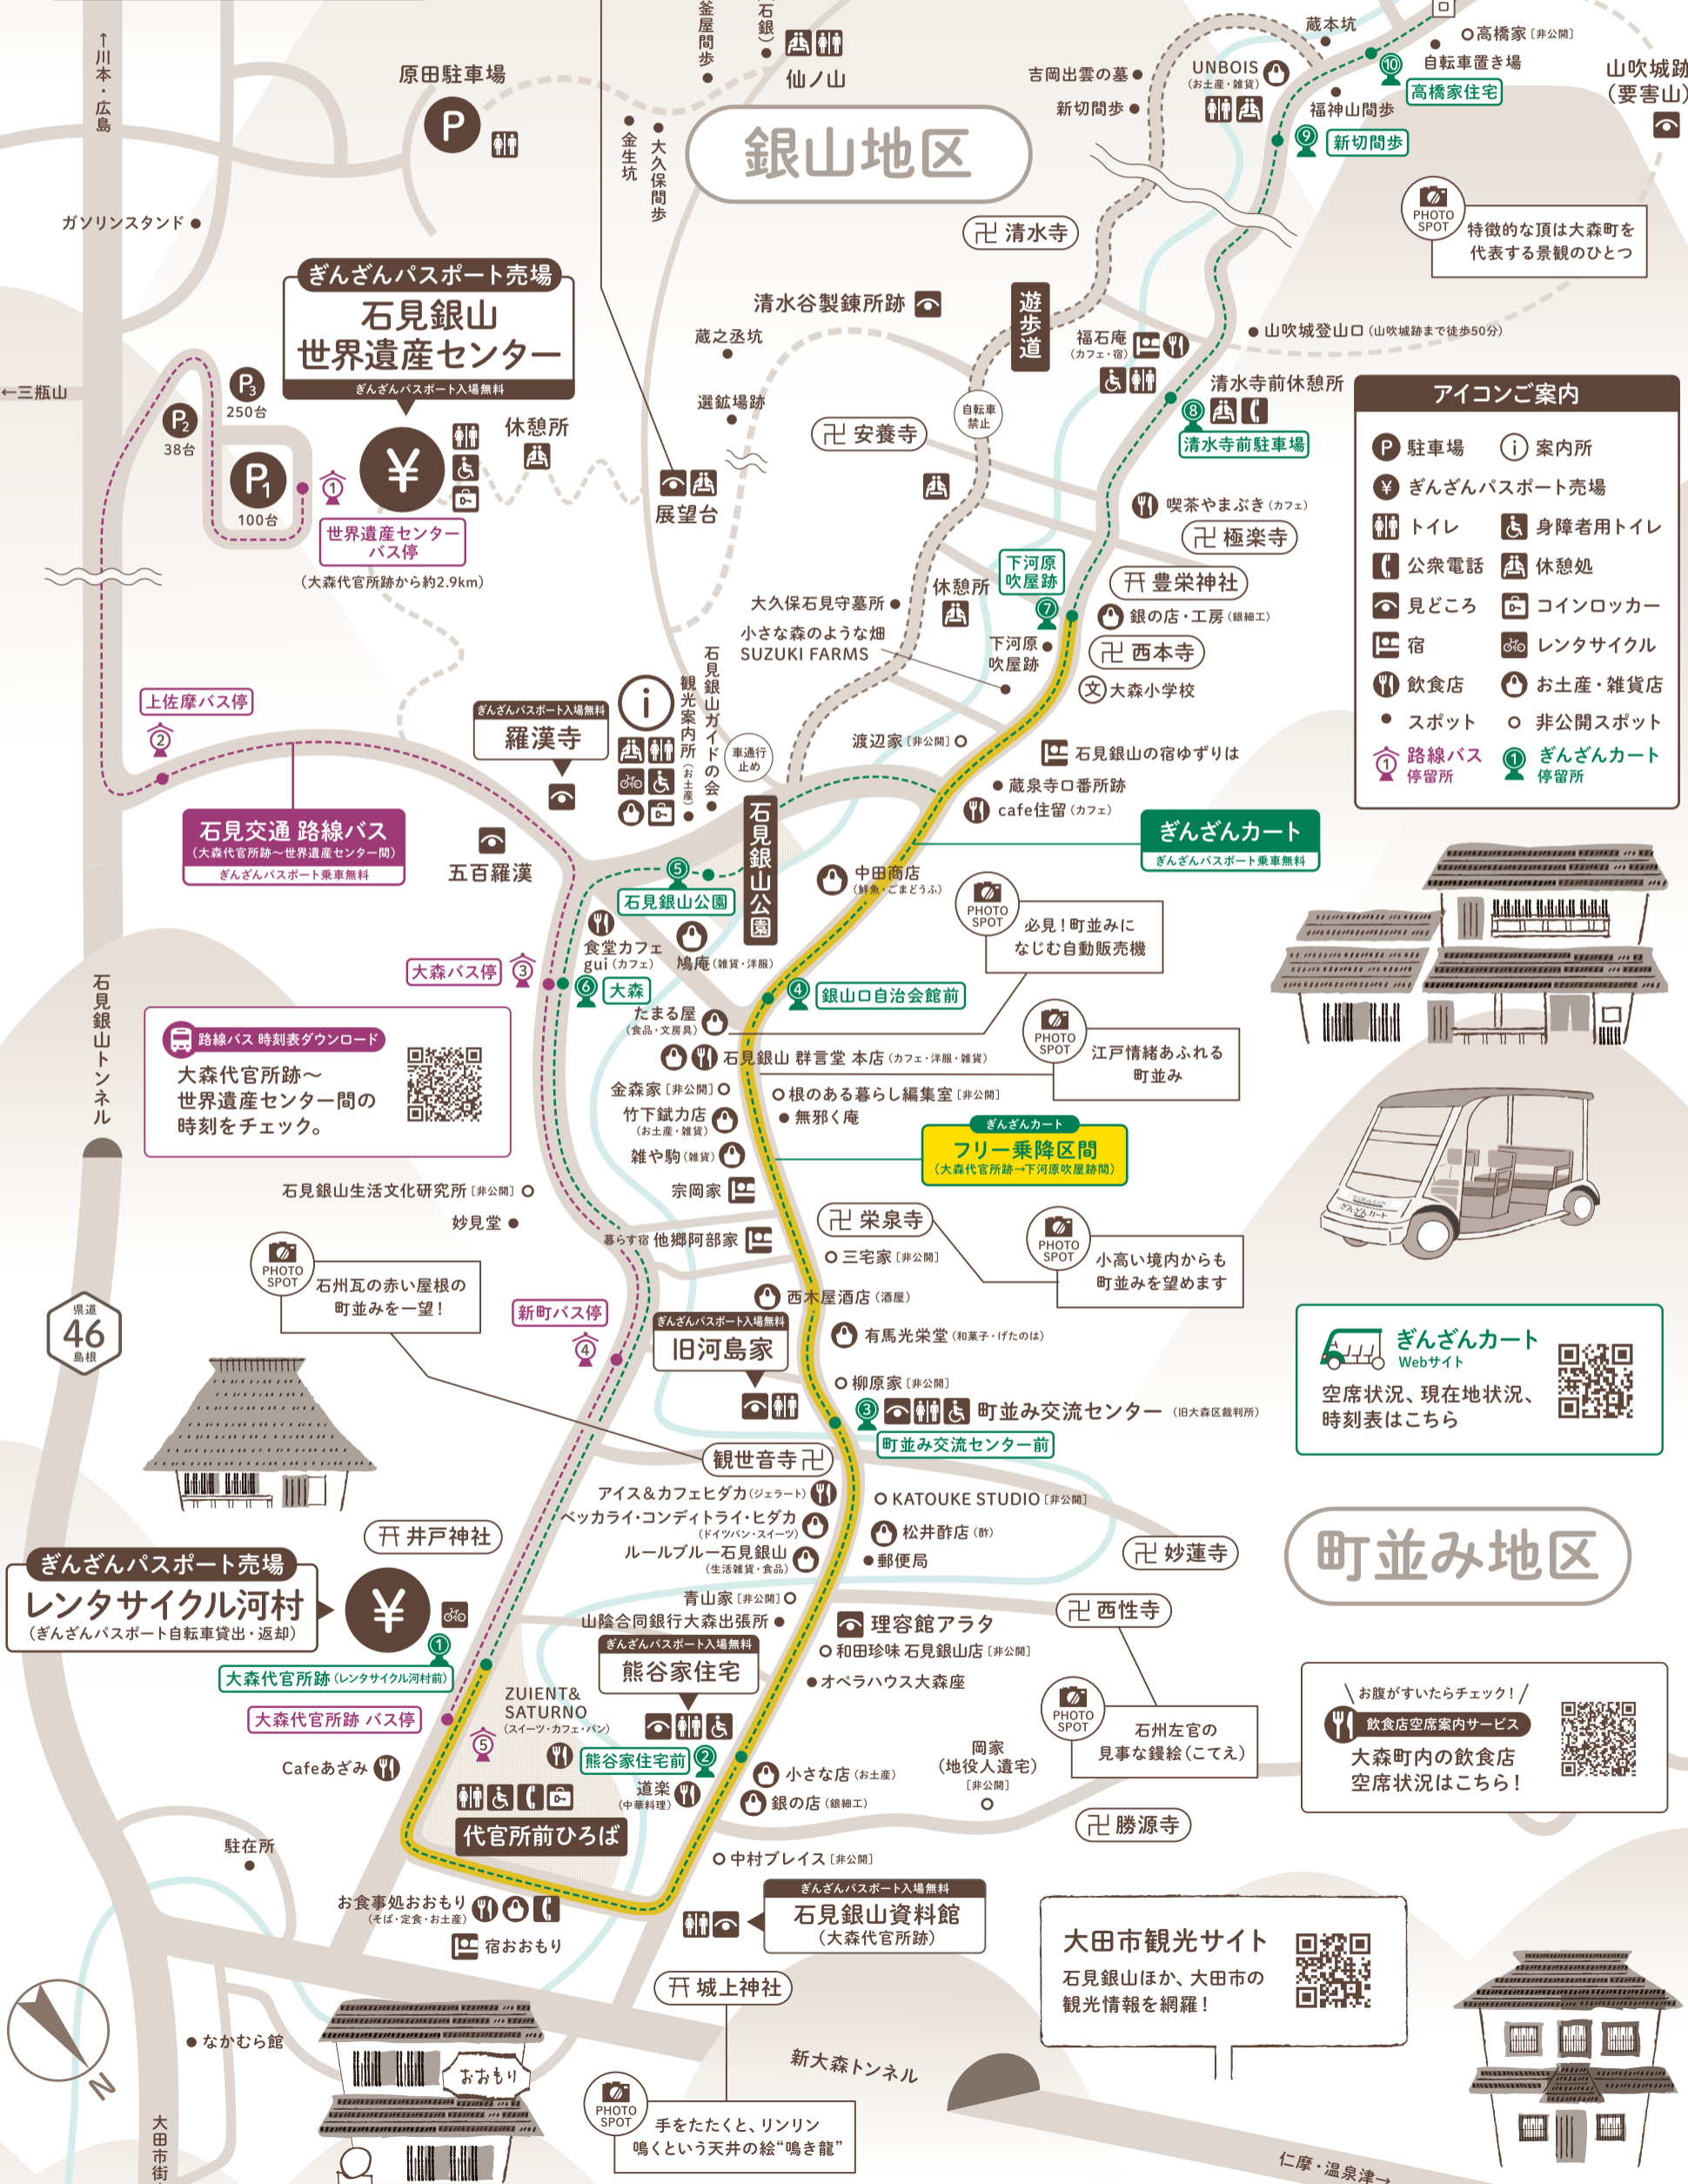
↑川本・広島

原田駐車場

釜屋間歩

石銀

仙ノ山

金生坑

大久保間歩

銀山地区

吉岡出雲の墓

蔵本坑

UNBOIS (お土産・雑貨)

高橋家〔非公開〕

自転車置き場

高橋家住宅

山吹城跡（要害山）

新切間歩

福神山間歩

新切間歩

PHOTO SPOT 特徴的な頂は大森町を代表する景観のひとつ

ガソリンスタンド

ぎんざんパスポート売場
石見銀山世界遺産センター
ぎんざんパスポート入場無料

清水寺

清水谷製錬所跡

遊歩道

蔵之丞坑

福石庵（カフェ・宿）

山吹城登山口（山吹城跡まで徒歩50分）

←三瓶山

P3 250台

P2 38台

P1 100台

休憩所

選鉱場跡

自転車禁止

安養寺

清水寺前休憩所

清水寺前駐車場

アイコンご案内

世界遺産センターバス停

（大森代官所跡から約2.9km）

展望台

喫茶やまぶき（カフェ）

極楽寺

| P 駐車場 | i 案内所 |
|---|---|
| ¥ ぎんざんパスポート売場 | |
| トイレ | 身障者用トイレ |
| 公衆電話 | 休憩処 |
| 見どころ | コインロッカー |
| 宿 | レンタサイクル |
| 飲食店 | お土産・雑貨店 |
| スポット | 非公開スポット |
| 路線バス停留所 | ぎんざんカート停留所 |

大久保石見守墓所

休憩所

下河原吹屋跡

豊栄神社

銀の店・工房（銀細工）

小さな森のような畑 SUZUKI FARMS

下河原吹屋跡

西本寺

大森小学校

上佐摩バス停

ぎんざんパスポート入場無料
羅漢寺

観光案内所（お土産）

石見銀山ガイドの会

車通行止め

渡辺家〔非公開〕

石見銀山の宿ゆずりは

蔵泉寺口番所跡

cafe住留（カフェ）

石見交通 路線バス
（大森代官所跡〜世界遺産センター間）
ぎんざんパスポート乗車無料

五百羅漢

石見銀山公園

石見銀山公園

中田商店（鮮魚・ごまどうふ）

ぎんざんカート
ぎんざんパスポート乗車無料

PHOTO SPOT 必見！町並みになじむ自動販売機

大森バス停

食堂カフェ gui（カフェ）

鳩庵（雑貨・洋服）

大森

銀山口自治会館前

石見銀山トンネル

路線バス 時刻表ダウンロード
大森代官所跡〜世界遺産センター間の時刻をチェック。

たまる屋（食品・文房具）

石見銀山 群言堂 本店（カフェ・洋服・雑貨）

PHOTO SPOT 江戸情緒あふれる町並み

金森家〔非公開〕

根のある暮らし編集室〔非公開〕

竹下鍼力店（お土産・雑貨）

無邪く庵

ぎんざんカート
フリー乗降区間
（大森代官所跡→下河原吹屋跡間）

雑や駒（雑貨）

宗岡家

石見銀山生活文化研究所〔非公開〕

妙見堂

暮らす宿 他郷阿部家

栄泉寺

三宅家〔非公開〕

PHOTO SPOT 小高い境内からも町並みを望めます

PHOTO SPOT 石州瓦の赤い屋根の町並みを一望！

県道 46 島根

新町バス停

ぎんざんパスポート入場無料
旧河島家

西本屋酒店（酒屋）

有馬光栄堂（和菓子・げたのは）

柳原家〔非公開〕

町並み交流センター（旧大森区裁判所）

町並み交流センター前

ぎんざんカート Webサイト
空席状況、現在地状況、時刻表はこちら

観世音寺

アイス＆カフェヒダカ（ジェラート）

KATOUKE STUDIO〔非公開〕

ベッカライ・コンディトライ・ヒダカ（ドイツパン・スイーツ）

松井酢店（酢）

井戸神社

ルールブルー石見銀山（生活雑貨・食品）

郵便局

妙蓮寺

町並み地区

ぎんざんパスポート売場
レンタサイクル河村
（ぎんざんパスポート自転車貸出・返却）

青山家〔非公開〕

山陰合同銀行大森出張所

理容館アラタ

西性寺

和田珍味 石見銀山店〔非公開〕

ぎんざんパスポート入場無料
熊谷家住宅

大森代官所跡（レンタサイクル河村前）

ZUIENT& SATURNO（スイーツ・カフェ・パン）

オペラハウス大森座

大森代官所跡 バス停

PHOTO SPOT 石州左官の見事な鏝絵（こてえ）

お腹がすいたらチェック！
飲食店空席案内サービス
大森町内の飲食店空席状況はこちら！

Cafeあざみ

熊谷家住宅前

岡家（地役人遺宅）〔非公開〕

道楽（中華料理）

小さな店（お土産）

銀の店（銀細工）

勝源寺

代官所前ひろば

駐在所

中村ブレイス〔非公開〕

お食事処おおもり（そば・定食・お土産）

ぎんざんパスポート入場無料
石見銀山資料館
（大森代官所跡）

大田市観光サイト
石見銀山ほか、大田市の観光情報を網羅！

宿おおもり

城上神社

なかむら館

N

おおもり

新大森トンネル

PHOTO SPOT 手をたたくと、リンリン鳴くという天井の絵“鳴き龍”

大田市街

仁摩・温泉津→